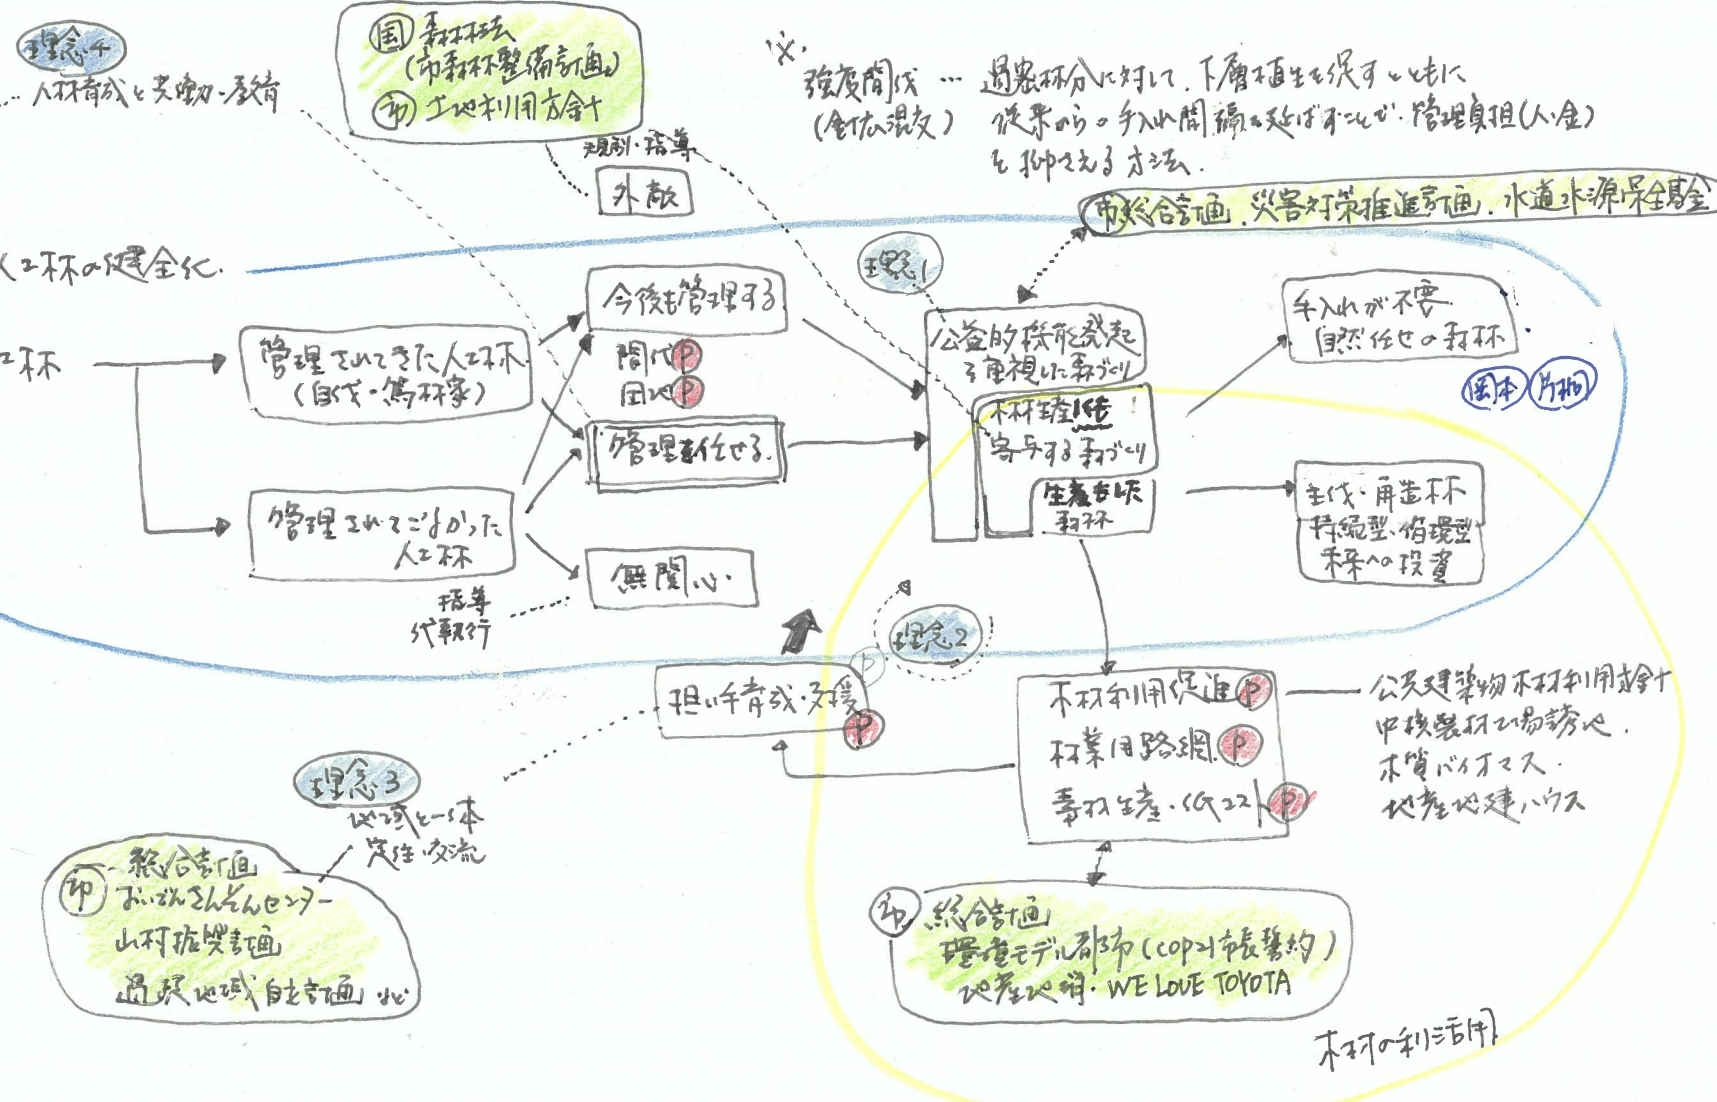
理念4
… 人材育成と共働・交流

国 森林法
(市森林整備計画)
市 土地利用方針

規制・指導
外部

※
強度間伐 … 過密林分に対して、下層植生を促すとともに
(全伐混交) 従来からの手入れ間隔を延ばすことで、管理負担(人・金)
を抑える方法。

市総合計画、災害対策推進計画、水道水源保全基金

人工林の健全化

理念1

人工林

管理されてきた人工林
(自伐・篤林家)

管理されてこなかった
人工林

今後も管理する
間伐 P
団地 P

管理を任せる

無関心

指導
代執行

公益的機能を
重視した森づくり

林業経営に
寄与する森づくり

生産・保持
森林

手入れが不要
自然任せの森林

岡本 片桐

主伐・再造林
持続型・循環型
林業への投資

理念2

担い手育成・支援 P

理念3
地域と一体
定住・交流

市 総合計画
おいでん・さんさんセンター
山村振興計画
過疎地域自立計画 など

木材利用促進 P
林業用路網 P
素材生産・低コスト P

公共建築物木材利用方針
中核製材工場誘致
木質バイオマス
地産地建ハウス

市 総合計画
環境モデル都市(cop10 誓約)
地産地消・WE LOVE TOYOTA

木材の利活用